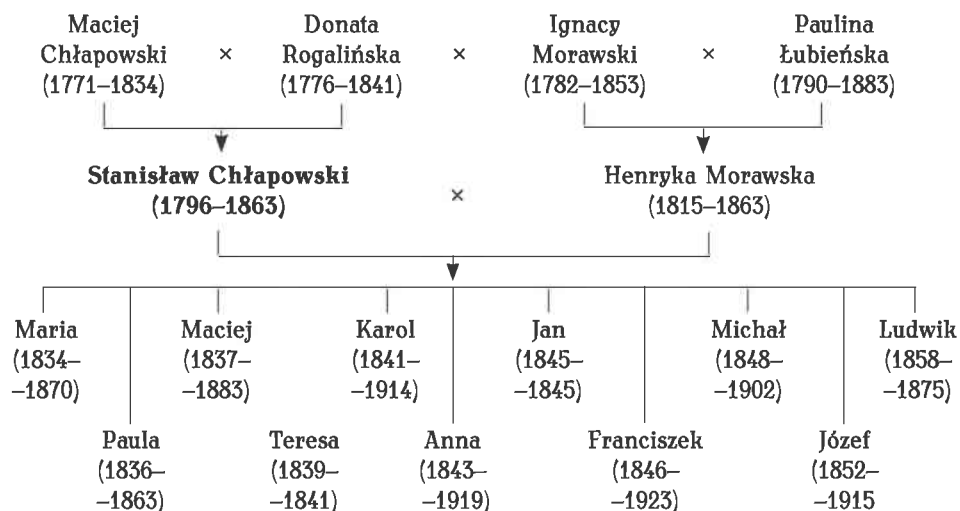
Maciej Chłapowski (1771–1834) × Donata Rogalińska (1776–1841) × Ignacy Morawski (1782–1853) × Paulina Łubieńska (1790–1883)

Stanisław Chłapowski (1796–1863) × Henryka Morawska (1815–1863)

Maria (1834– –1870)

Paula (1836– –1863)

Maciej (1837– –1883)

Teresa (1839– –1841)

Karol (1841– –1914)

Anna (1843– –1919)

Jan (1845– –1845)

Franciszek (1846– –1923)

Michał (1848– –1902)

Józef (1852– –1915

Ludwik (1858– –1875)